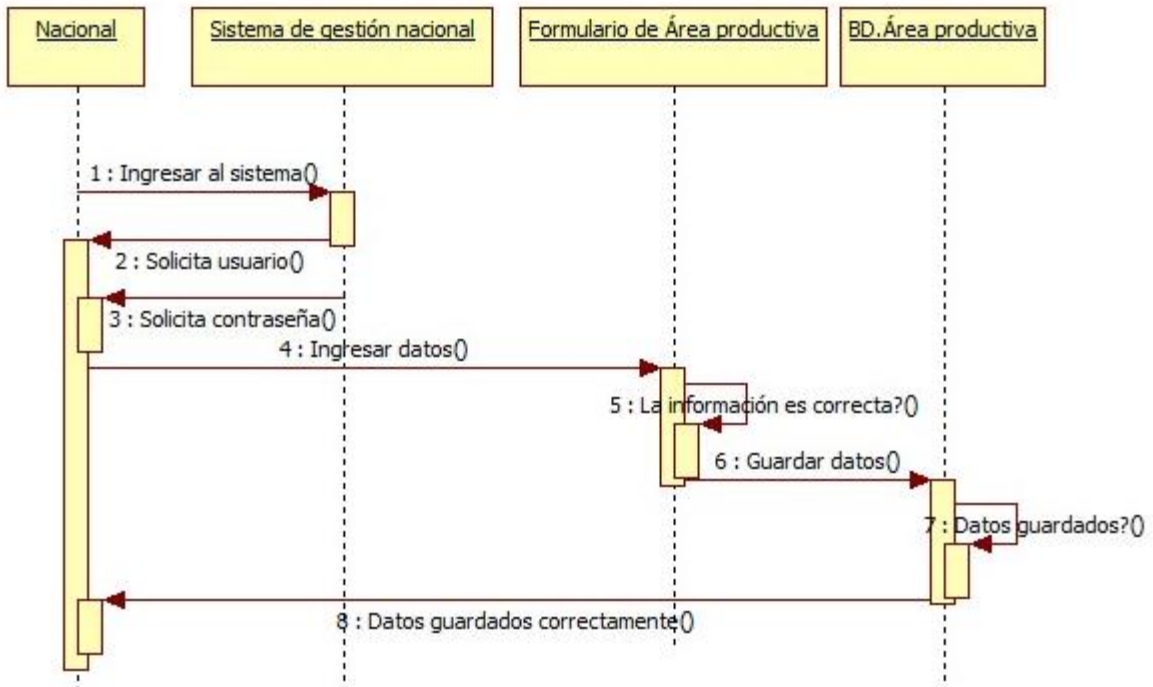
Nacional

Sistema de gestión nacional

Formulario de Área productiva

BD.Área productiva

1 : Ingresar al sistema()

2 : Solicita usuario()

3 : Solicita contraseña()

4 : Ingresar datos()

5 : La información es correcta?()

6 : Guardar datos()

7 : Datos guardados?()

8 : Datos guardados correctamente()